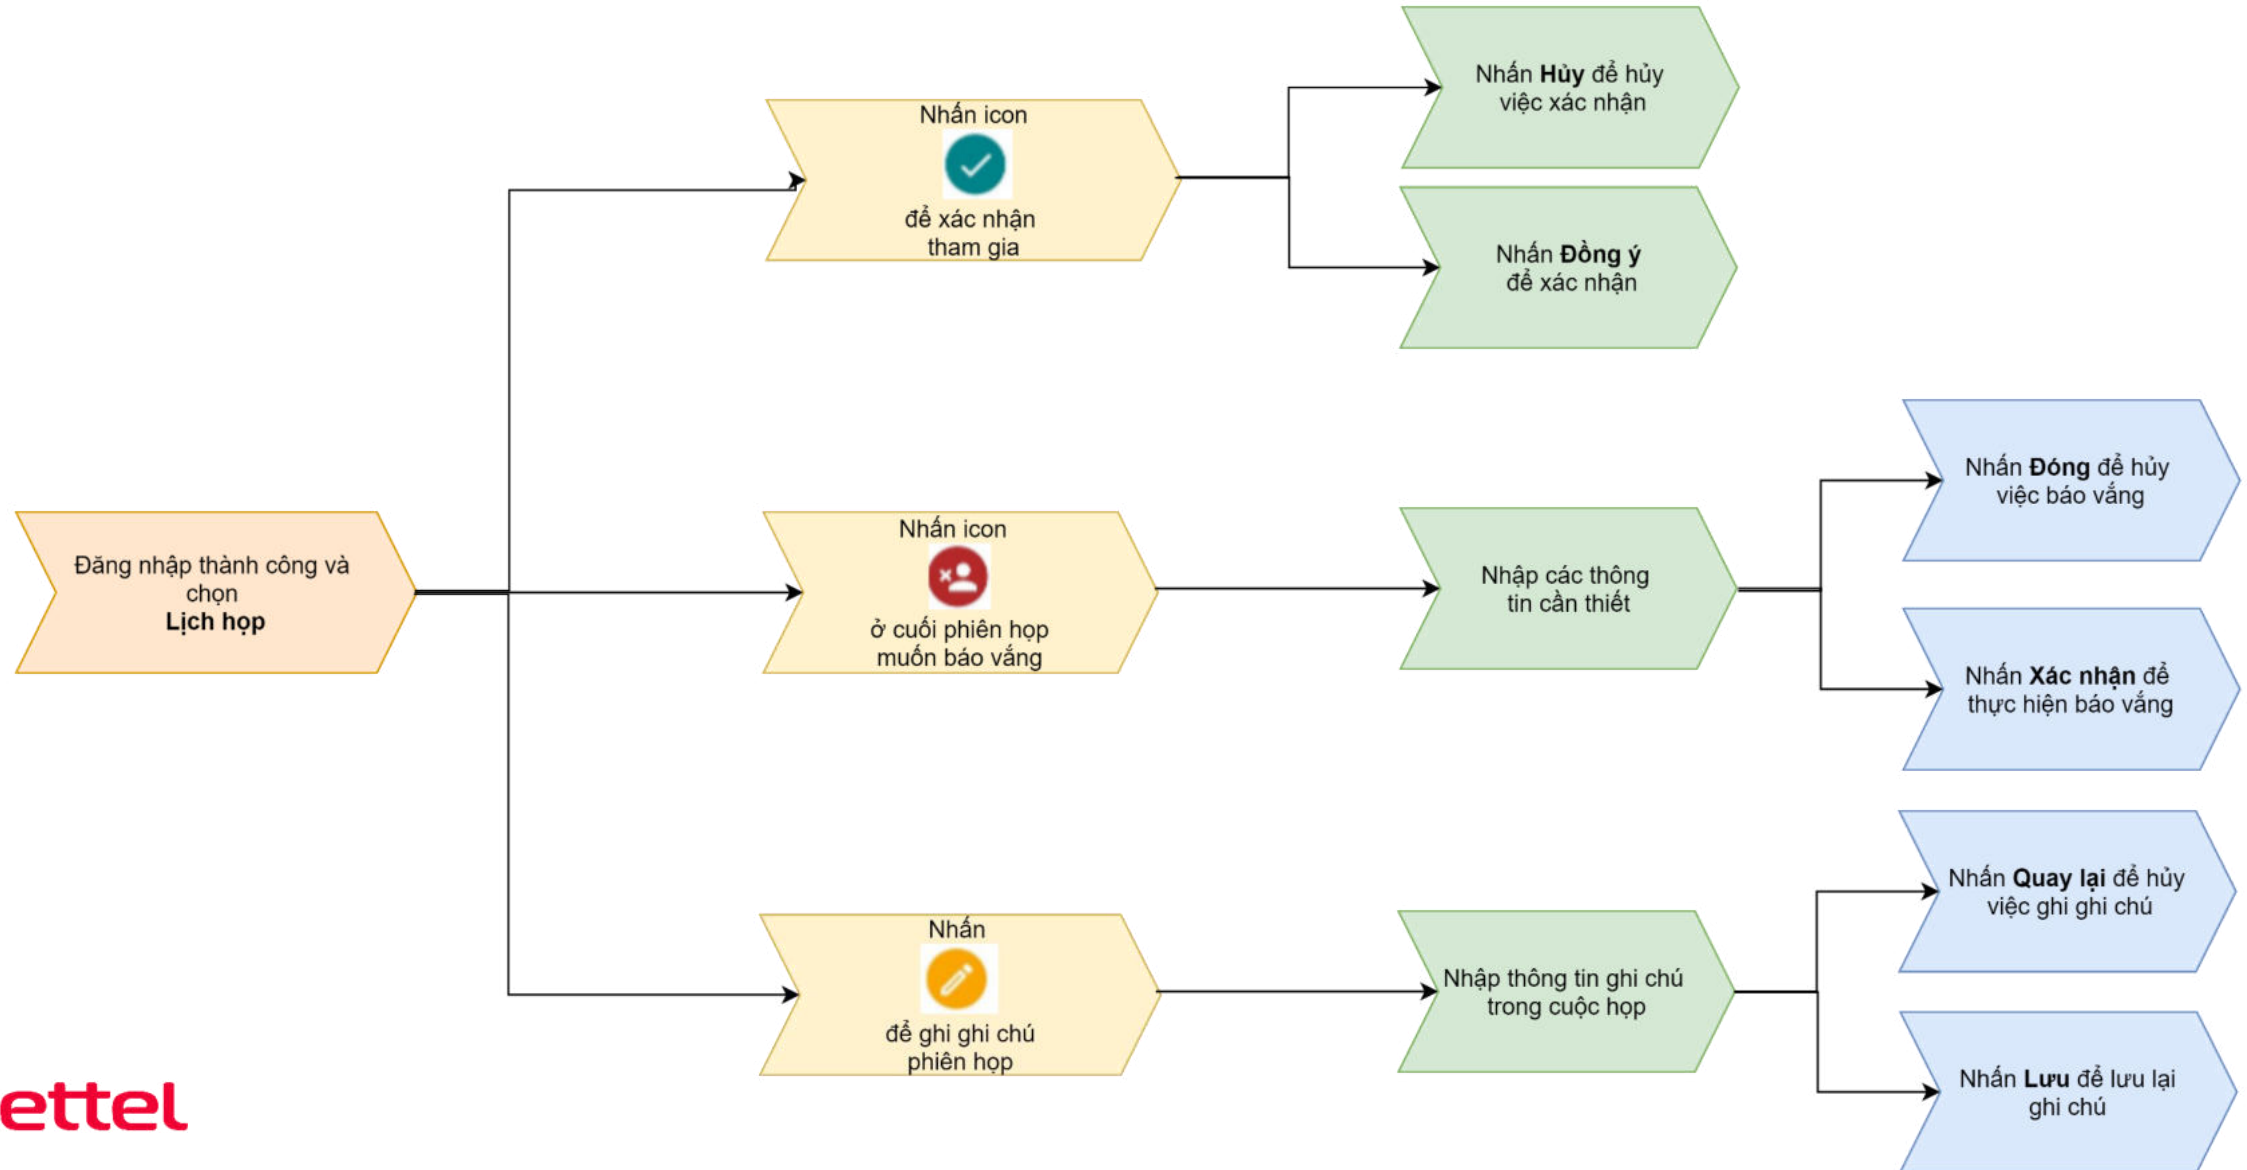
Đăng nhập thành công và chọn
**Lịch họp**

Nhấn icon
để xác nhận tham gia

Nhấn **Hủy** để hủy việc xác nhận

Nhấn **Đồng ý** để xác nhận

Nhấn icon
ở cuối phiên họp muốn báo vắng

Nhập các thông tin cần thiết

Nhấn **Đóng** để hủy việc báo vắng

Nhấn **Xác nhận** để thực hiện báo vắng

Nhấn
để ghi ghi chú phiên họp

Nhập thông tin ghi chú trong cuộc họp

Nhấn **Quay lại** để hủy việc ghi ghi chú

Nhấn **Lưu** để lưu lại ghi chú

ettel